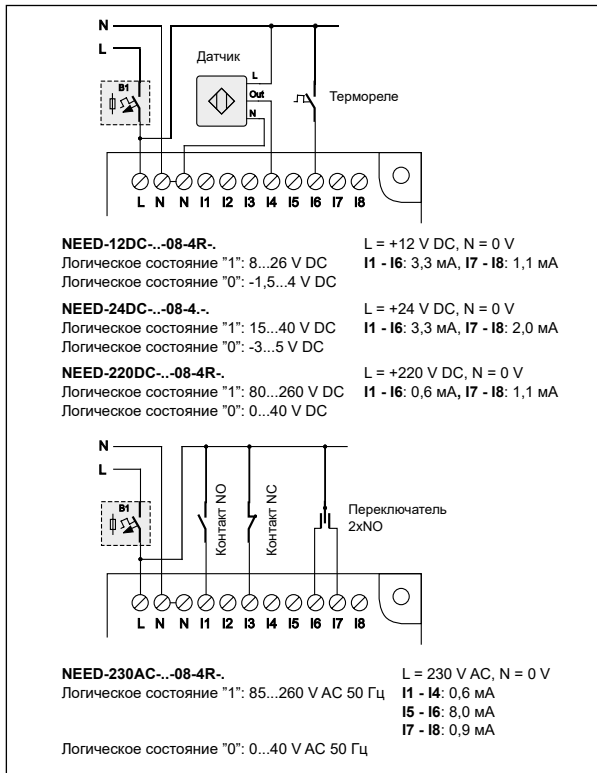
N
L
B1
Датчик
L
Out
N
Термореле
L N N I1 I2 I3 I4 I5 I6 I7 I8

**NEED-12DC-..-08-4R-.**
Логическое состояние "1": 8...26 V DC
Логическое состояние "0": -1,5...4 V DC

L = +12 V DC, N = 0 V
**I1 - I6**: 3,3 мА, **I7 - I8**: 1,1 мА

**NEED-24DC-..-08-4.-.**
Логическое состояние "1": 15...40 V DC
Логическое состояние "0": -3...5 V DC

L = +24 V DC, N = 0 V
**I1 - I6**: 3,3 мА, **I7 - I8**: 2,0 мА

**NEED-220DC-..-08-4R-.**
Логическое состояние "1": 80...260 V DC
Логическое состояние "0": 0...40 V DC

L = +220 V DC, N = 0 V
**I1 - I6**: 0,6 мА, **I7 - I8**: 1,1 мА

N
L
B1
Контакт NO
Контакт NC
Переключатель 2xNO
L N N I1 I2 I3 I4 I5 I6 I7 I8

**NEED-230AC-..-08-4R-.**
Логическое состояние "1": 85...260 V AC 50 Гц

L = 230 V AC, N = 0 V
**I1 - I4**: 0,6 мА
**I5 - I6**: 8,0 мА
**I7 - I8**: 0,9 мА

Логическое состояние "0": 0...40 V AC 50 Гц